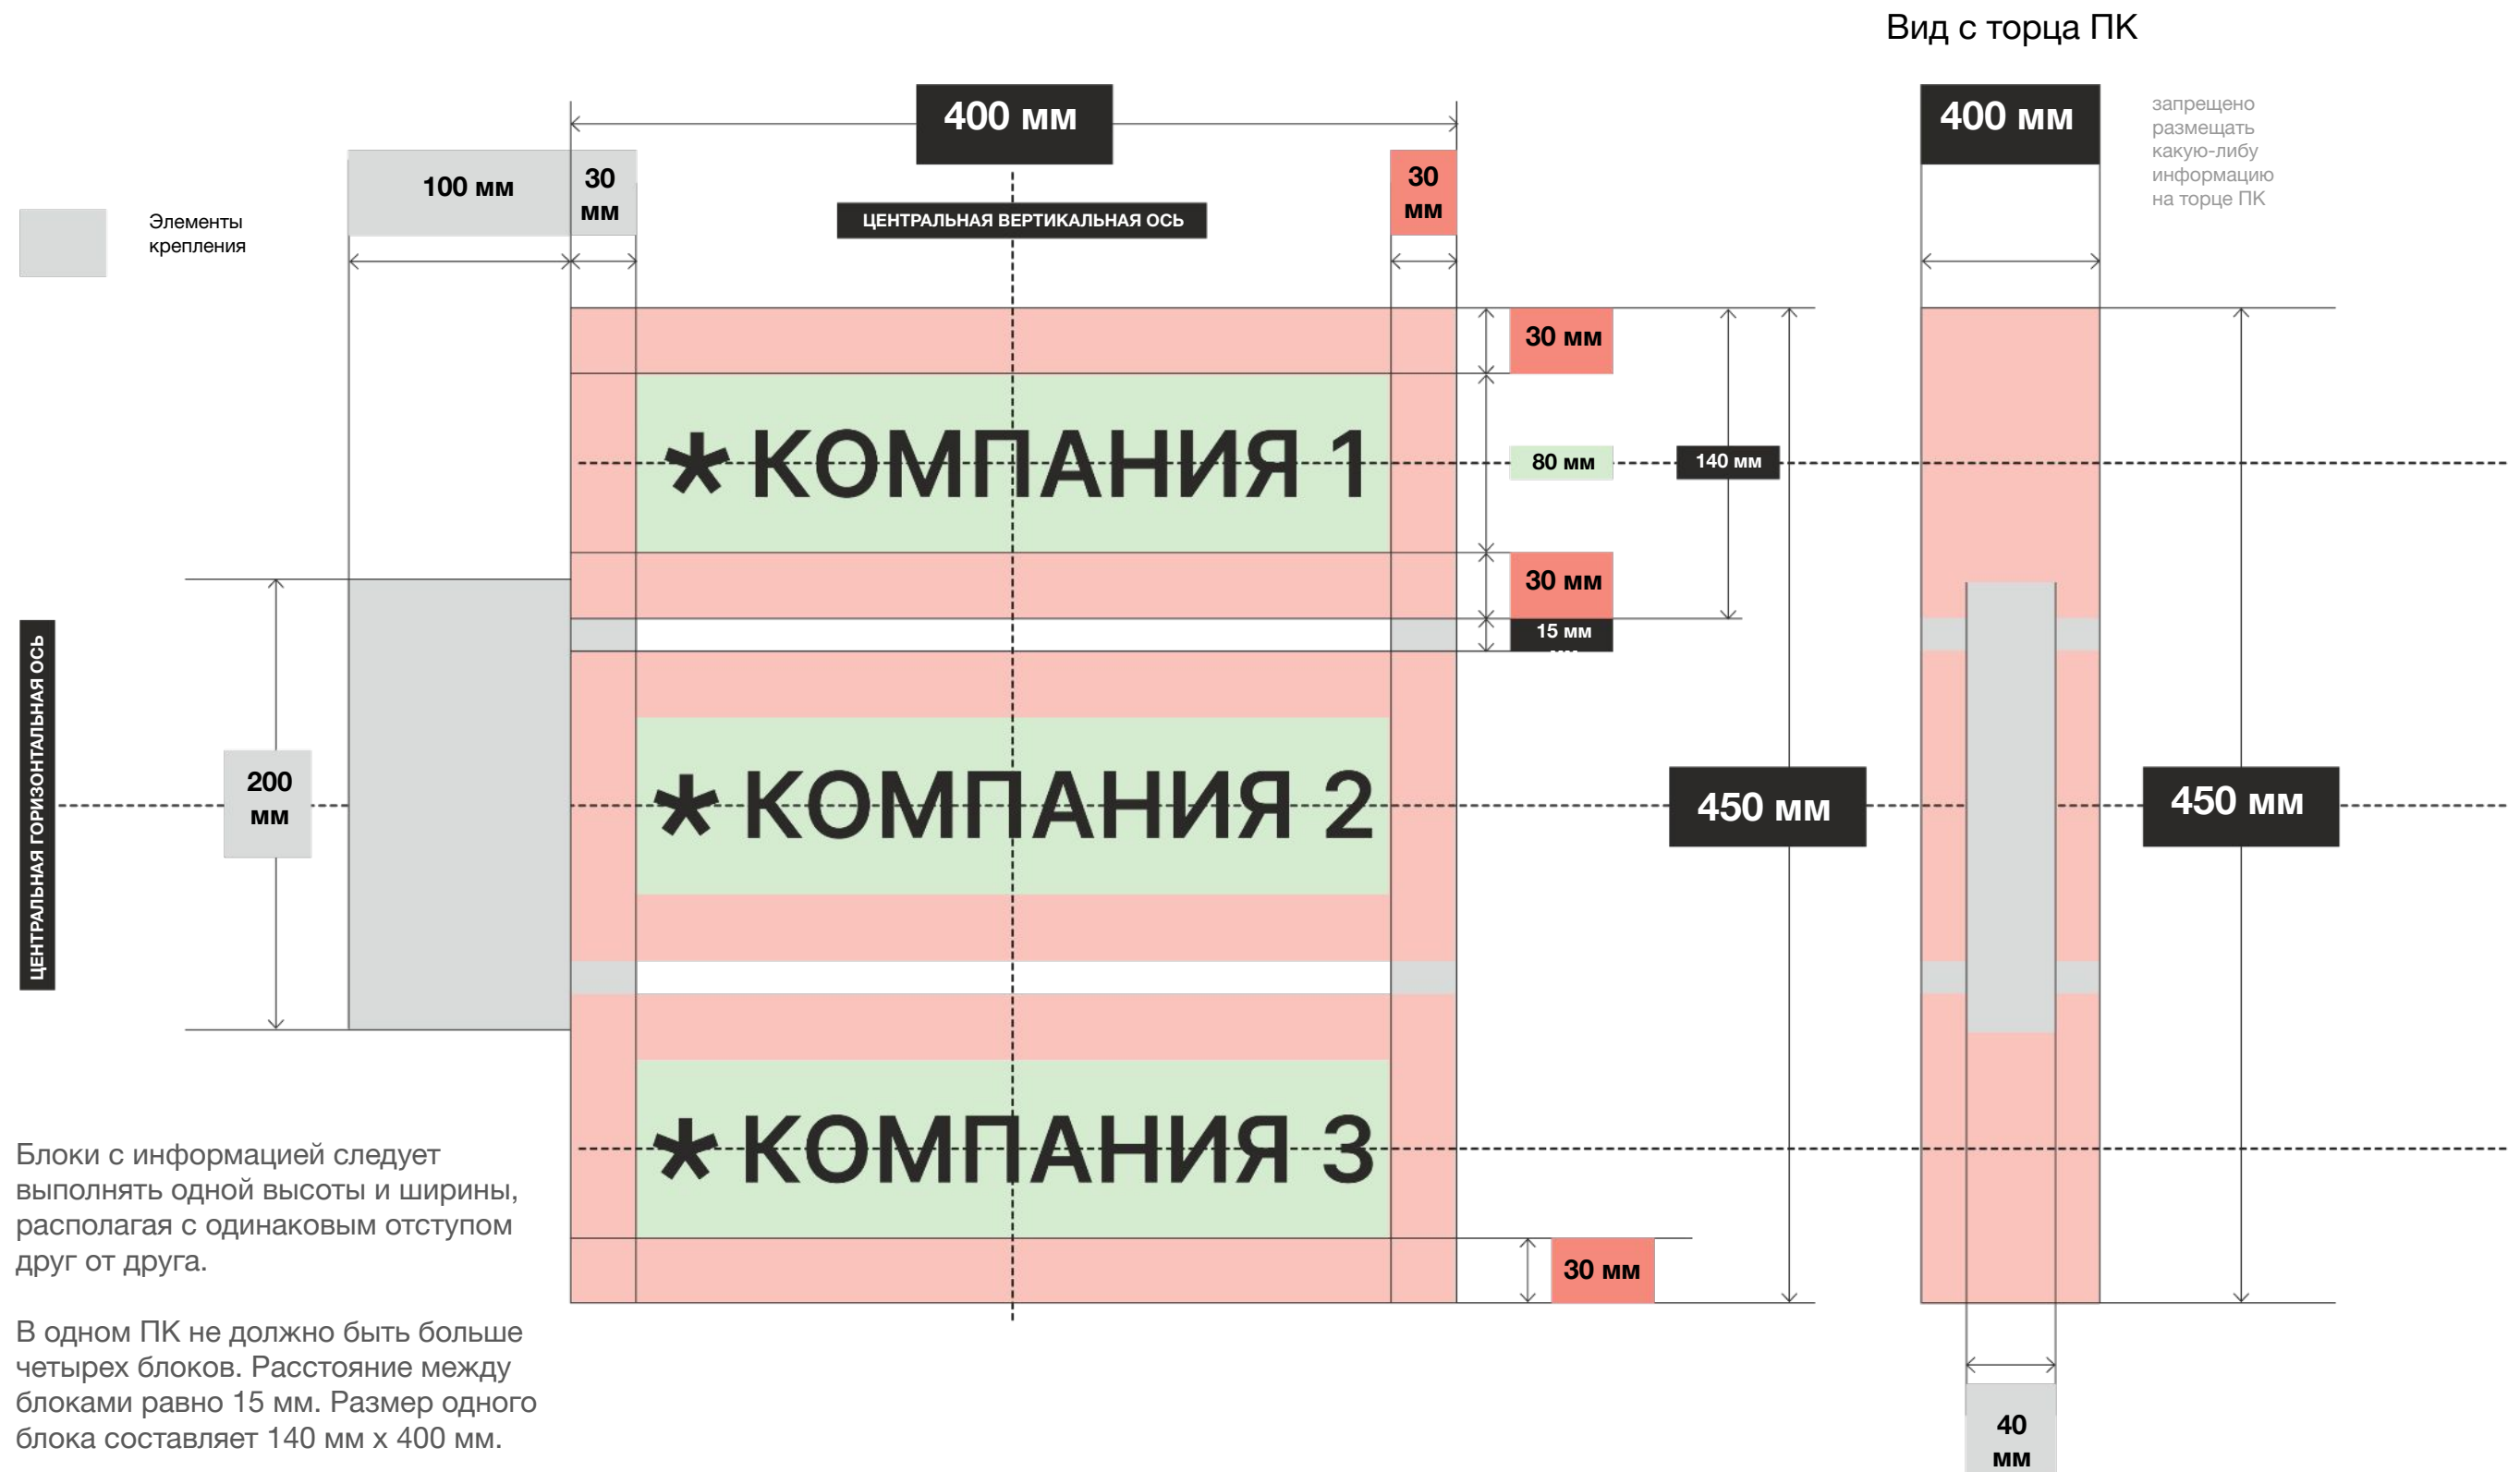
Вид с торца ПК

400 мм

400 мм

запрещено размещать какую-либу информацию на торце ПК

100 мм

30 мм

30 мм

Элементы крепления

ЦЕНТРАЛЬНАЯ ВЕРТИКАЛЬНАЯ ОСЬ

30 мм

80 мм

140 мм

30 мм

15 мм

*КОМПАНИЯ 1

ЦЕНТРАЛЬНАЯ ГОРИЗОНТАЛЬНАЯ ОСЬ

200 мм

*КОМПАНИЯ 2

450 мм

450 мм

*КОМПАНИЯ 3

30 мм

40 мм

Блоки с информацией следует выполнять одной высоты и ширины, располагая с одинаковым отступом друг от друга.

В одном ПК не должно быть больше четырех блоков. Расстояние между блоками равно 15 мм. Размер одного блока составляет 140 мм х 400 мм.